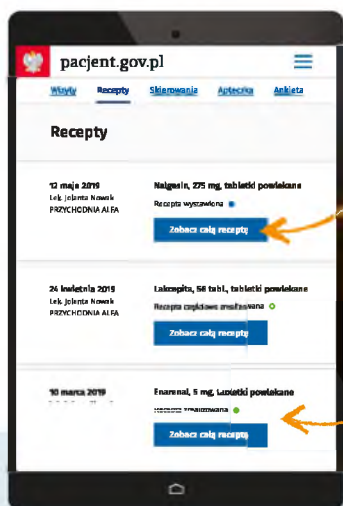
pacjent.gov.pl

Wizyty Recepty Skierowania Apteczka Ankieta

Recepty

12 maja 2019
Lek. Jolanta Nowak
PRZYCHODNIA ALFA

Nalgesin, 275 mg, tabletki powlekane
Recepta wystawiona
Zobacz całą receptę

24 kwietnia 2019
Lek. Jolanta Nowak
PRZYCHODNIA ALFA

Lakcepta, 56 tabl., tabletki powlekane
Recepta częściowo zrealizowana
Zobacz całą receptę

10 marca 2019
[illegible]

Enarenal, 5 mg, tabletki powlekane
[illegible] zrealizowana
Zobacz całą receptę